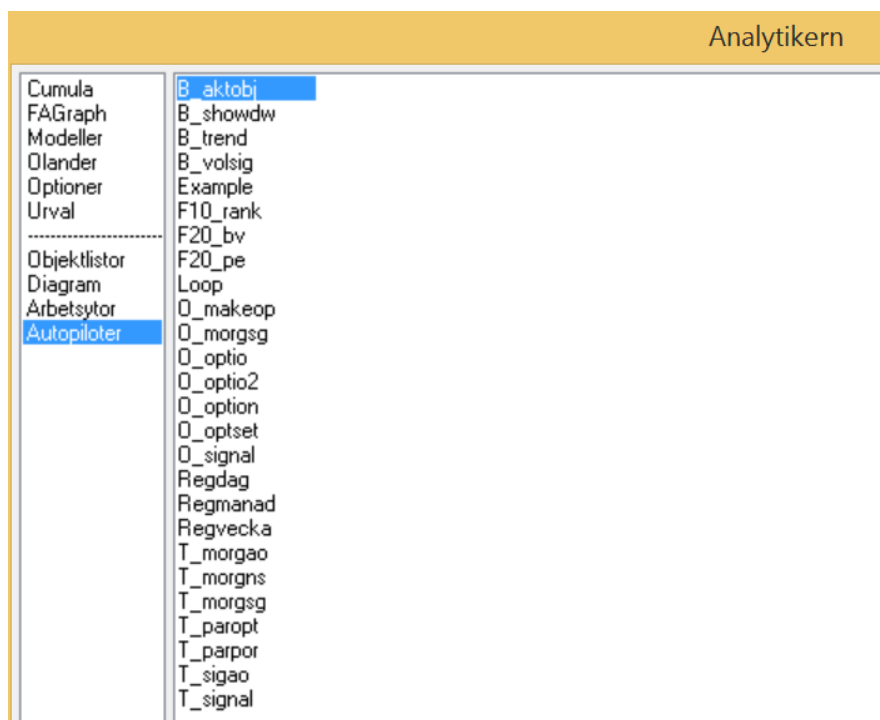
Analytikern

Cumula
FAGraph
Modeller
Olander
Optioner
Urval
------------------------
Objektlistor
Diagram
Arbetsytor
Autopiloter

B_aktobj
B_showdw
B_trend
B_volsig
Example
F10_rank
F20_bv
F20_pe
Loop
O_makeop
O_morgsg
O_optio
O_optio2
O_option
O_optset
O_signal
Regdag
Regmanad
Regvecka
T_morgao
T_morgns
T_morgsg
T_paropt
T_parpor
T_sigao
T_signal